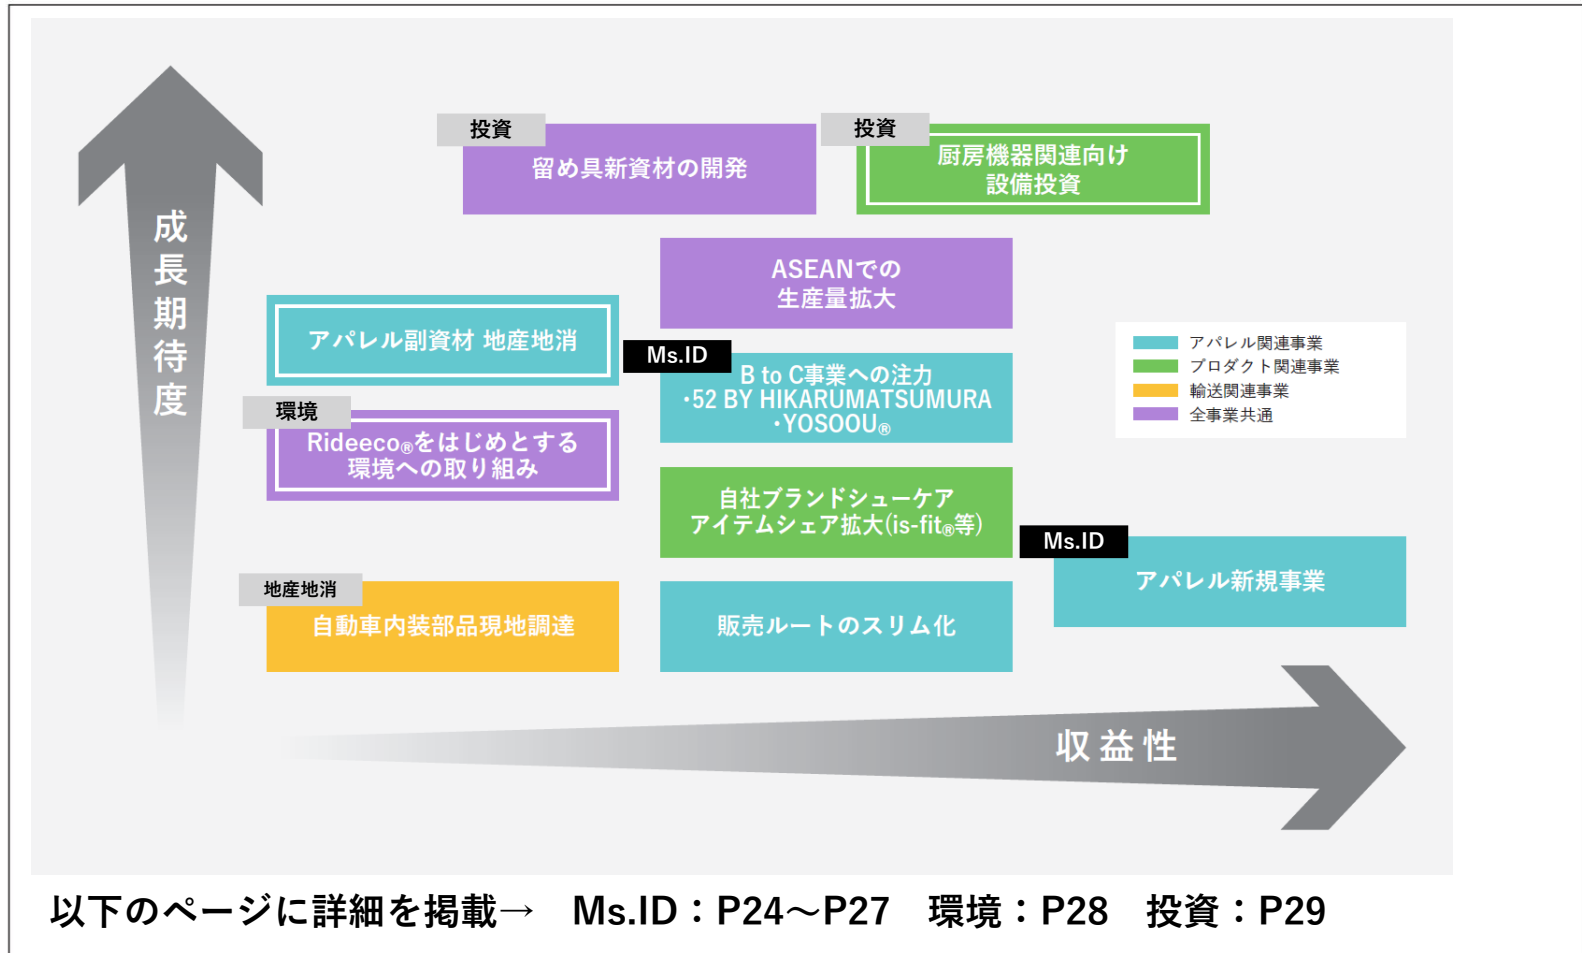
成長期待度

投資
留め具新資材の開発

投資
厨房機器関連向け設備投資

ASEANでの生産量拡大

アパレル副資材 地産地消

Ms.ID
B to C事業への注力
・52 BY HIKARUMATSUMURA
・YOSOOU®

環境
Rideeco®をはじめとする環境への取り組み

自社ブランドシューケアアイテムシェア拡大(is-fit®等)

Ms.ID
アパレル新規事業

地産地消
自動車内装部品現地調達

販売ルートのスリム化

アパレル関連事業
プロダクト関連事業
輸送関連事業
全事業共通

収益性

以下のページに詳細を掲載→　Ms.ID：P24〜P27　環境：P28　投資：P29